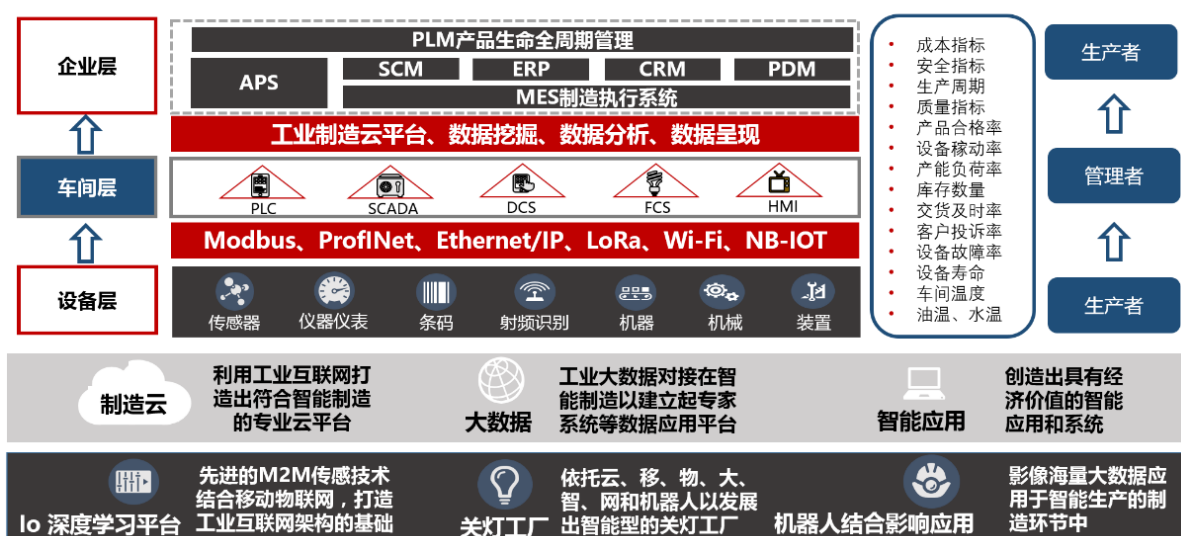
企业层

车间层

设备层

PLM产品生命全周期管理

APS

SCM

ERP

CRM

PDM

MES制造执行系统

工业制造云平台、数据挖掘、数据分析、数据呈现

PLC

SCADA

DCS

FCS

HMI

Modbus、ProfINet、Ethernet/IP、LoRa、Wi-Fi、NB-IOT

传感器

仪器仪表

条码

射频识别

机器

机械

装置

成本指标
安全指标
生产周期
质量指标
产品合格率
设备稼动率
产能负荷率
库存数量
交货及时率
客户投诉率
设备故障率
设备寿命
车间温度
油温、水温

生产者

管理者

生产者

制造云

利用工业互联网打造出符合智能制造的专业云平台

大数据

工业大数据对接在智能制造以建立起专家系统等数据应用平台

智能应用

创造出具有经济价值的智能应用和系统

Io 深度学习平台

先进的M2M传感技术结合移动物联网，打造工业互联网架构的基础

关灯工厂

依托云、移、物、大、智、网和机器人以发展出智能型的关灯工厂

机器人结合影响应用

影像海量大数据应用于智能生产的制造环节中